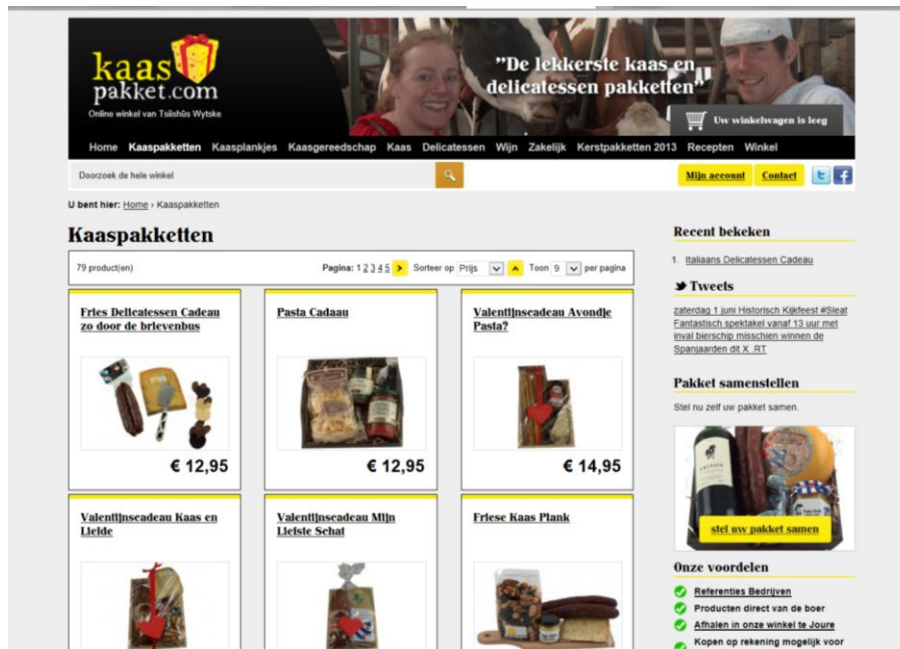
kaas pakket.com
Online winkel van Tsiishûs Wytske

"De lekkerste kaas en delicatessen pakketten"

Uw winkelwagen is leeg

Home Kaaspakketten Kaasplankjes Kaasgereedschap Kaas Delicatessen Wijn Zakelijk Kerstpakketten 2013 Recepten Winkel

Doorzoek de hele winkel

Mijn account Contact

U bent hier: Home › Kaaspakketten

Kaaspakketten

79 product(en)

Pagina: 1 2 3 4 5 Sorteer op Prijs Toon 9 per pagina

Fries Delicatessen Cadeau zo door de brievenbus
€ 12,95

Pasta Cadaau
€ 12,95

Valentijnseadeau Avondje Pasta?
€ 14,95

Valentijnseadeau Kaas en Liefde

Valentijnseadeau Mijn Liefste Schat

Friese Kaas Plank

Recent bekeken

1. Italiaans Delicatessen Cadeau

Tweets

zaterdag 1 juni Historisch Kijkfeest #Sleat Fantastisch spektakel vanaf 13 uur met inval bierschip misschien winnen de Spanjaarden dit X_RT

Pakket samenstellen

Stel nu zelf uw pakket samen.

stel uw pakket samen

Onze voordelen

Referenties Bedrijven
Producten direct van de boer
Afhalen in onze winkel te Joure
Kopen op rekening mogelijk voor